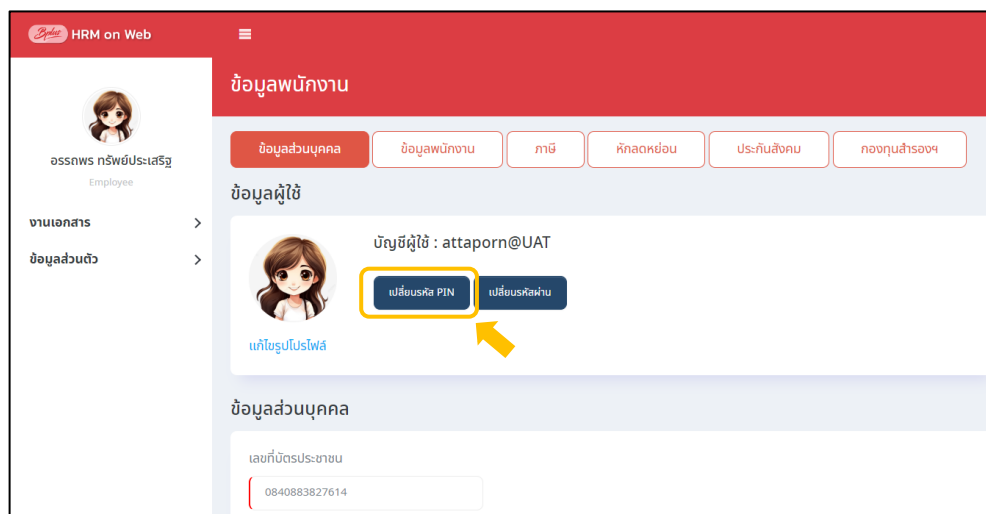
Byline HRM on Web

≡

ข้อมูลพนักงาน

อรรถพร ทรัพย์ประเสริฐ
Employee

งานเอกสาร >
ข้อมูลส่วนตัว >

ข้อมูลส่วนบุคคล | ข้อมูลพนักงาน | ภาษี | หักลดหย่อน | ประกันสังคม | กองทุนสำรองฯ

ข้อมูลผู้ใช้

บัญชีผู้ใช้ : attaporn@UAT

เปลี่ยนรหัส PIN
เปลี่ยนรหัสผ่าน

แก้ไขรูปโปรไฟล์

ข้อมูลส่วนบุคคล

เลขที่บัตรประชาชน

0840883827614